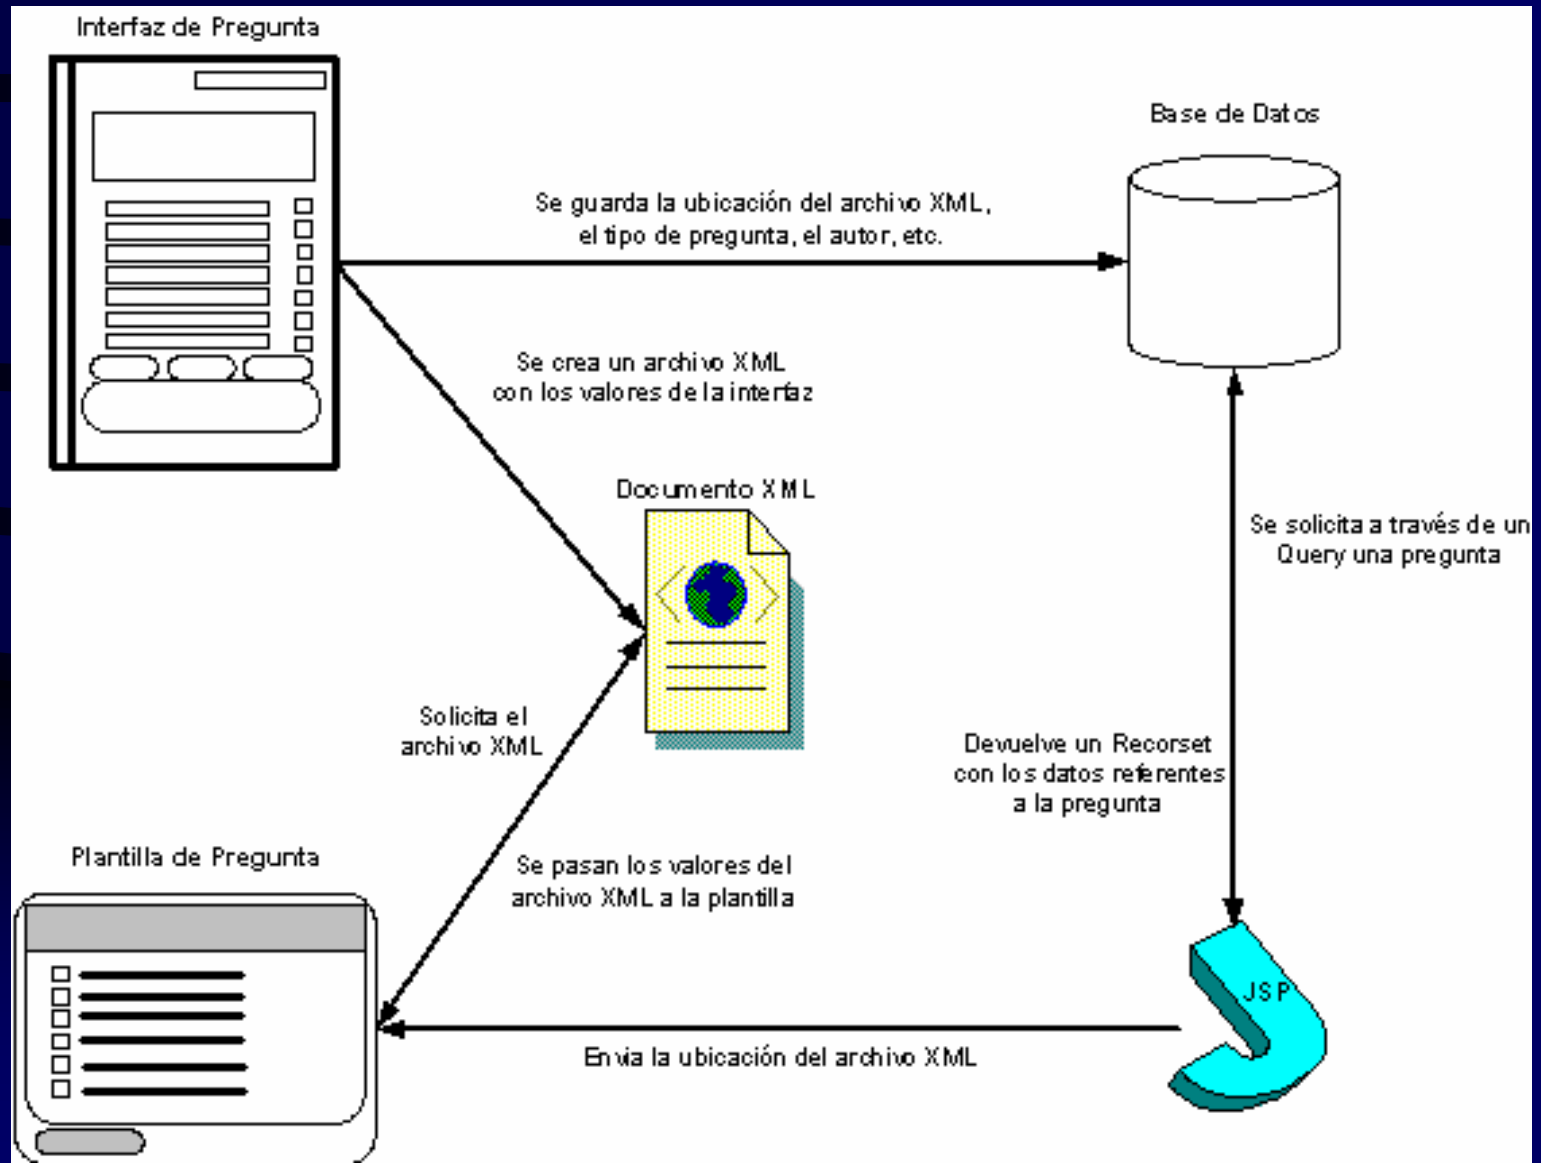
Interfaz de Pregunta

Base de Datos

Se guarda la ubicación del archivo XML, el tipo de pregunta, el autor, etc.

Se crea un archivo XML con los valores de la interfaz

Documento XML

Se solicita a través de un Query una pregunta

Solicita el archivo XML

Devuelve un Recorset con los datos referentes a la pregunta

Plantilla de Pregunta

Se pasan los valores del archivo XML a la plantilla

JSP

Envia la ubicación del archivo XML